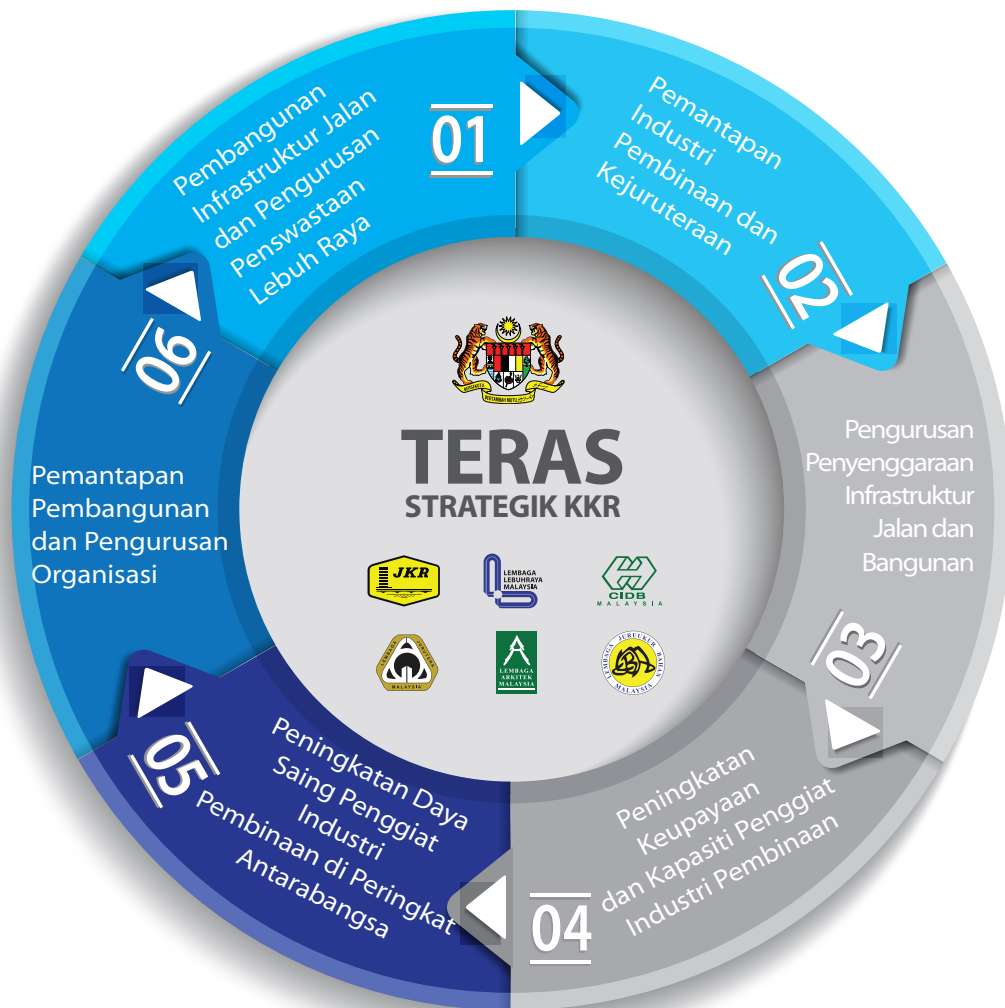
01

Pembangunan Infrastruktur Jalan dan Pengurusan Penswastaan Lebuh Raya

Pemantapan Industri Pembinaan dan Kejuruteraan

02

Pengurusan Penyenggaraan Infrastruktur Jalan dan Bangunan

03

Peningkatan Keupayaan dan Kapasiti Penggiat Industri Pembinaan

04

Peningkatan Daya Saing Penggiat Industri Pembinaan di Peringkat Antarabangsa

05

Pemantapan Pembangunan dan Pengurusan Organisasi

06

BERSEKUTU BERTAMBAH MUTU

TERAS
STRATEGIK KKR

JKR

LEMBAGA LEBUHRAYA MALAYSIA

CIDB
MALAYSIA

LEMBAGA JURUTERA MALAYSIA

LEMBAGA ARKITEK MALAYSIA

LEMBAGA JURUUKUR BAHAN MALAYSIA